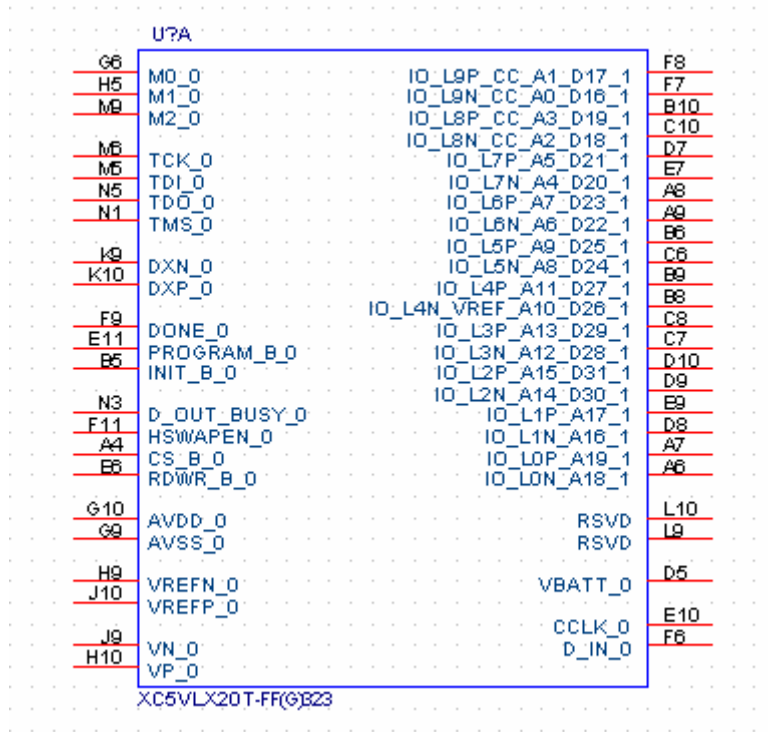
U?A

G6 M0_0
H5 M1_0
M9 M2_0

M6 TCK_0
M5 TDI_0
N5 TDO_0
N1 TMS_0

K9 DXN_0
K10 DXP_0

F9 DONE_0
E11 PROGRAM_B_0
B5 INIT_B_0

N3 D_OUT_BUSY_0
F11 HSWAPEN_0
A4 CS_B_0
B6 RDWR_B_0

G10 AVDD_0
G9 AVSS_0

H9 VREFN_0
J10 VREFP_0

J9 VN_0
H10 VP_0

IO_L9P_CC_A1_D17_1 F8
IO_L9N_CC_A0_D16_1 F7
IO_L8P_CC_A3_D19_1 B10
IO_L8N_CC_A2_D18_1 C10
IO_L7P_A5_D21_1 D7
IO_L7N_A4_D20_1 E7
IO_L6P_A7_D23_1 A8
IO_L6N_A6_D22_1 A9
IO_L5P_A9_D25_1 B6
IO_L5N_A8_D24_1 C6
IO_L4P_A11_D27_1 B9
IO_L4N_VREF_A10_D26_1 B8
IO_L3P_A13_D29_1 C8
IO_L3N_A12_D28_1 C7
IO_L2P_A15_D31_1 D10
IO_L2N_A14_D30_1 D9
IO_L1P_A17_1 E9
IO_L1N_A16_1 D8
IO_L0P_A19_1 A7
IO_L0N_A18_1 A6

RSVD L10
RSVD L9

VBATT_0 D5

CCLK_0 E10
D_IN_0 F6

XC5VLX20T-FF(G)323